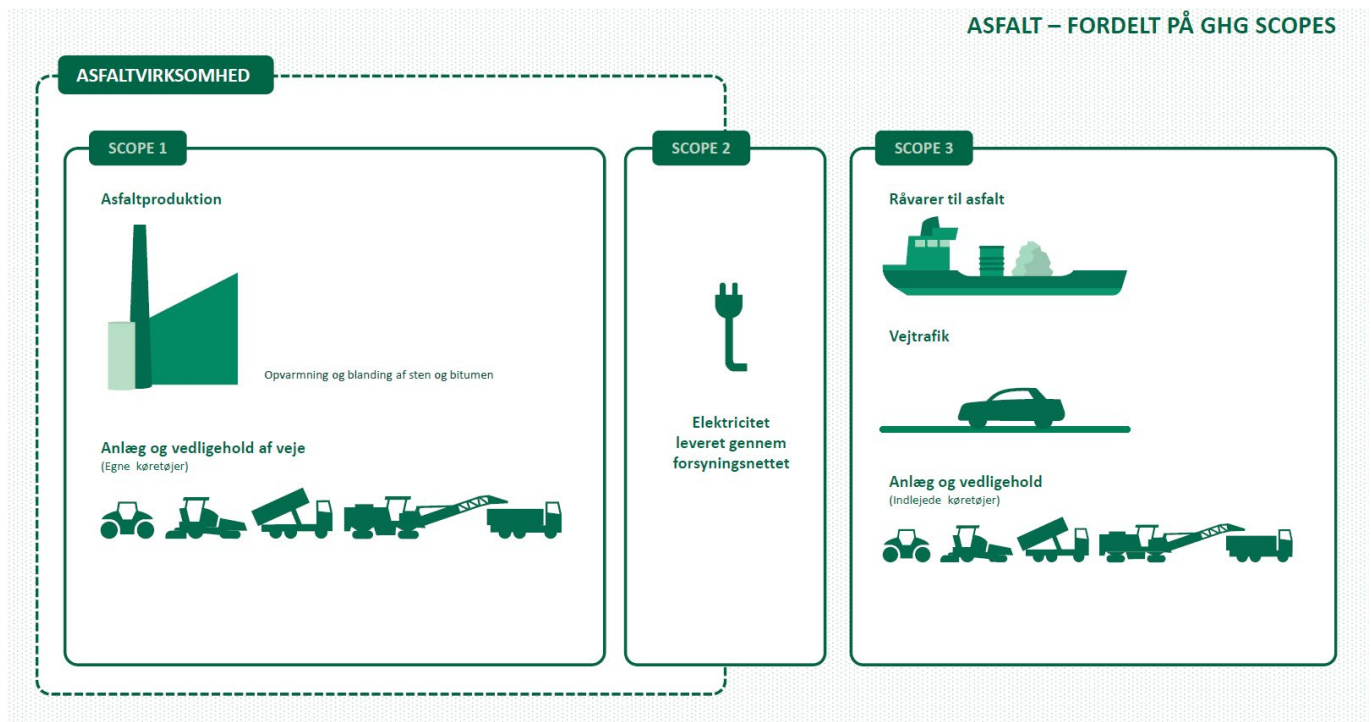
ASFALT – FORDELT PÅ GHG SCOPES

ASFALTVIRKSOMHED

SCOPE 1

Asfaltproduktion

Opvarmning og blanding af sten og bitumen

Anlæg og vedligehold af veje
(Egne køretøjer)

SCOPE 2

Elektricitet leveret gennem forsyningsnettet

SCOPE 3

Råvarer til asfalt

Vejtrafik

Anlæg og vedligehold
(Indlejede køretøjer)